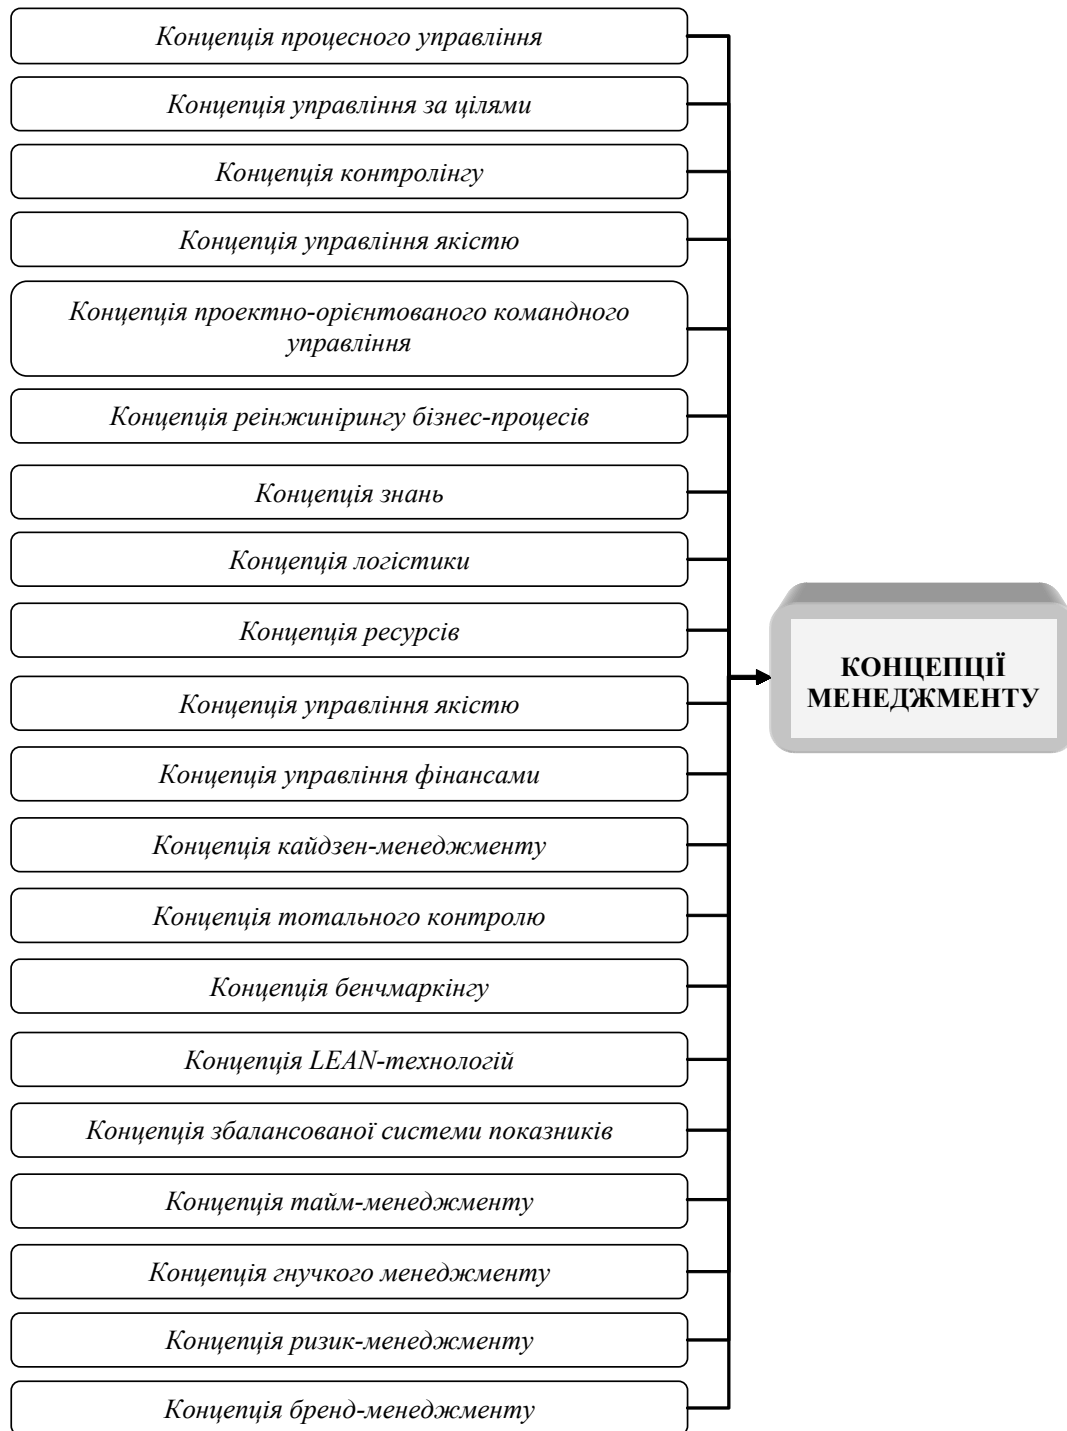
Концепція процесного управління

Концепція управління за цілями

Концепція контролінгу

Концепція управління якістю

Концепція проектно-орієнтованого командного управління

Концепція реінжинірингу бізнес-процесів

Концепція знань

Концепція логістики

Концепція ресурсів

Концепція управління якістю

Концепція управління фінансами

Концепція кайдзен-менеджменту

Концепція тотального контролю

Концепція бенчмаркінгу

Концепція LEAN-технологій

Концепція збалансованої системи показників

Концепція тайм-менеджменту

Концепція гнучкого менеджменту

Концепція ризик-менеджменту

Концепція бренд-менеджменту

КОНЦЕПЦІЇ МЕНЕДЖМЕНТУ